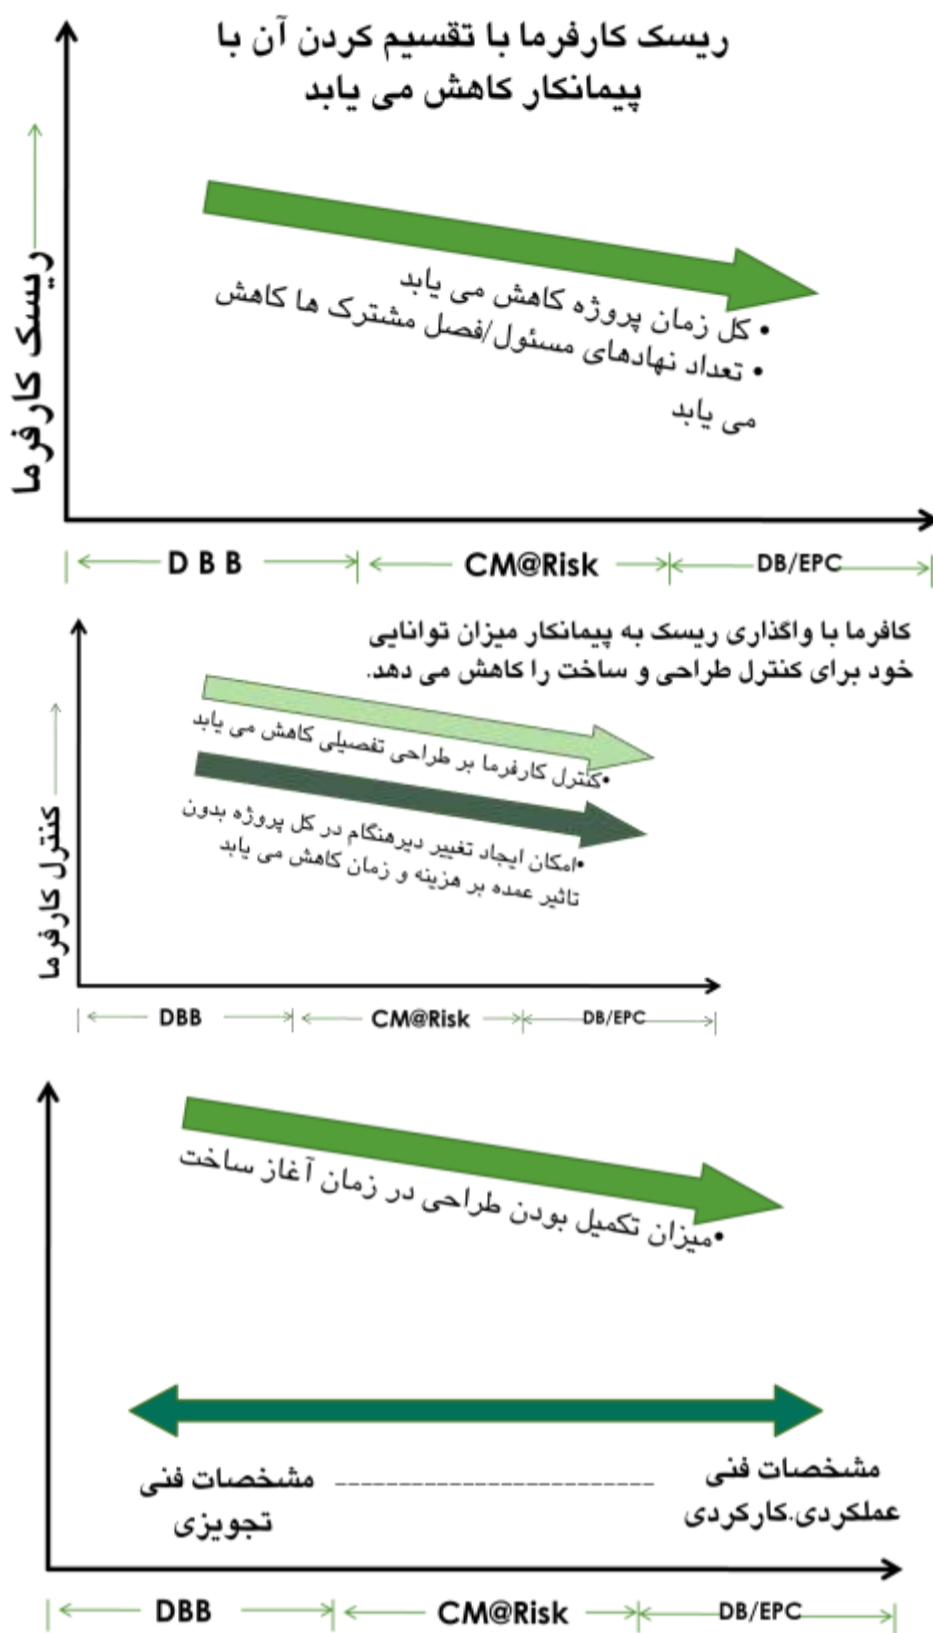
ریسک کارفرما با تقسیم کردن آن با پیمانکار کاهش می یابد

ریسک کارفرما

• کل زمان پروژه کاهش می یابد
• تعداد نهادهای مسئول/فصل مشترک ها کاهش می یابد

D B B

CM@Risk

DB/EPC

کافرما با واگذاری ریسک به پیمانکار میزان توانایی خود برای کنترل طراحی و ساخت را کاهش می دهد.

کنترل کارفرما

•کنترل کارفرما بر طراحی تفصیلی کاهش می یابد

•امکان ایجاد تغییر دیرهنگام در کل پروژه بدون تاثیر عمده بر هزینه و زمان کاهش می یابد

DBB

CM@Risk

DB/EPC

•میزان تکمیل بودن طراحی در زمان آغاز ساخت

مشخصات فنی تجویزی

مشخصات فنی عملکردی.کارکردی

DBB

CM@Risk

DB/EPC